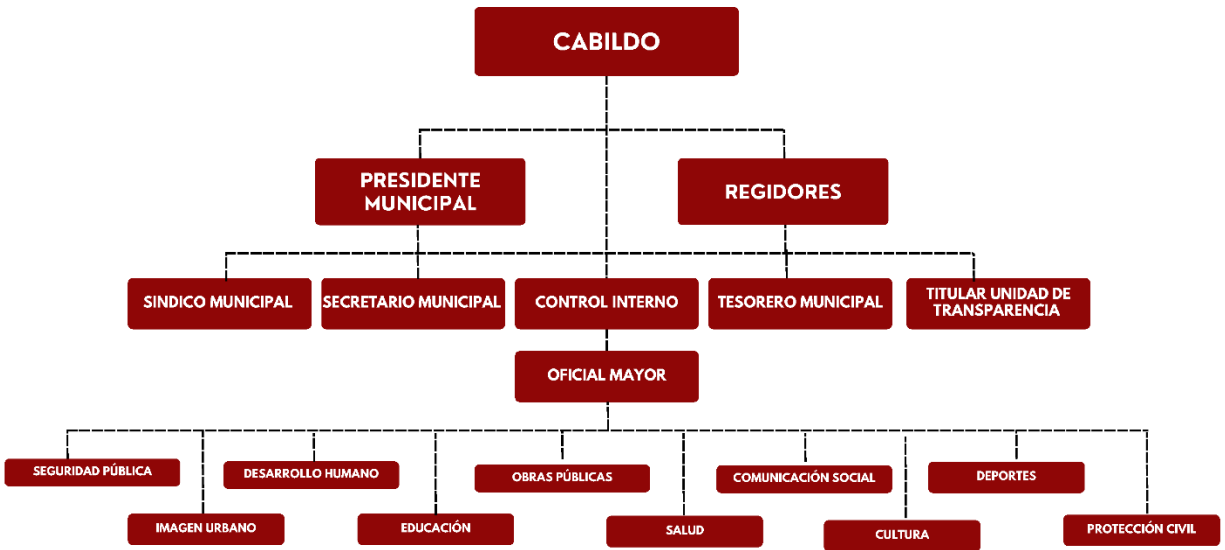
CABILDO

PRESIDENTE MUNICIPAL

REGIDORES

SINDICO MUNICIPAL

SECRETARIO MUNICIPAL

CONTROL INTERNO

TESORERO MUNICIPAL

TITULAR UNIDAD DE TRANSPARENCIA

OFICIAL MAYOR

SEGURIDAD PÚBLICA

IMAGEN URBANO

DESARROLLO HUMANO

EDUCACIÓN

OBRAS PÚBLICAS

SALUD

COMUNICACIÓN SOCIAL

CULTURA

DEPORTES

PROTECCIÓN CIVIL